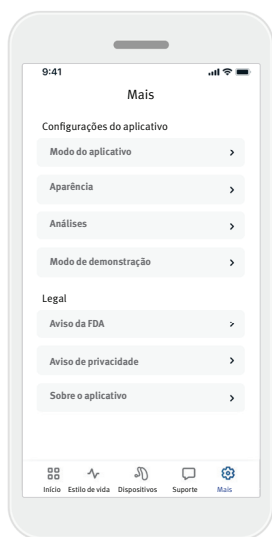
9:41

Mais

Configurações do aplicativo

Modo do aplicativo >

Aparência >

Análises >

Modo de demonstração >

Legal

Aviso da FDA >

Aviso de privacidade >

Sobre o aplicativo >

Início Estilo de vida Dispositivos Suporte Mais